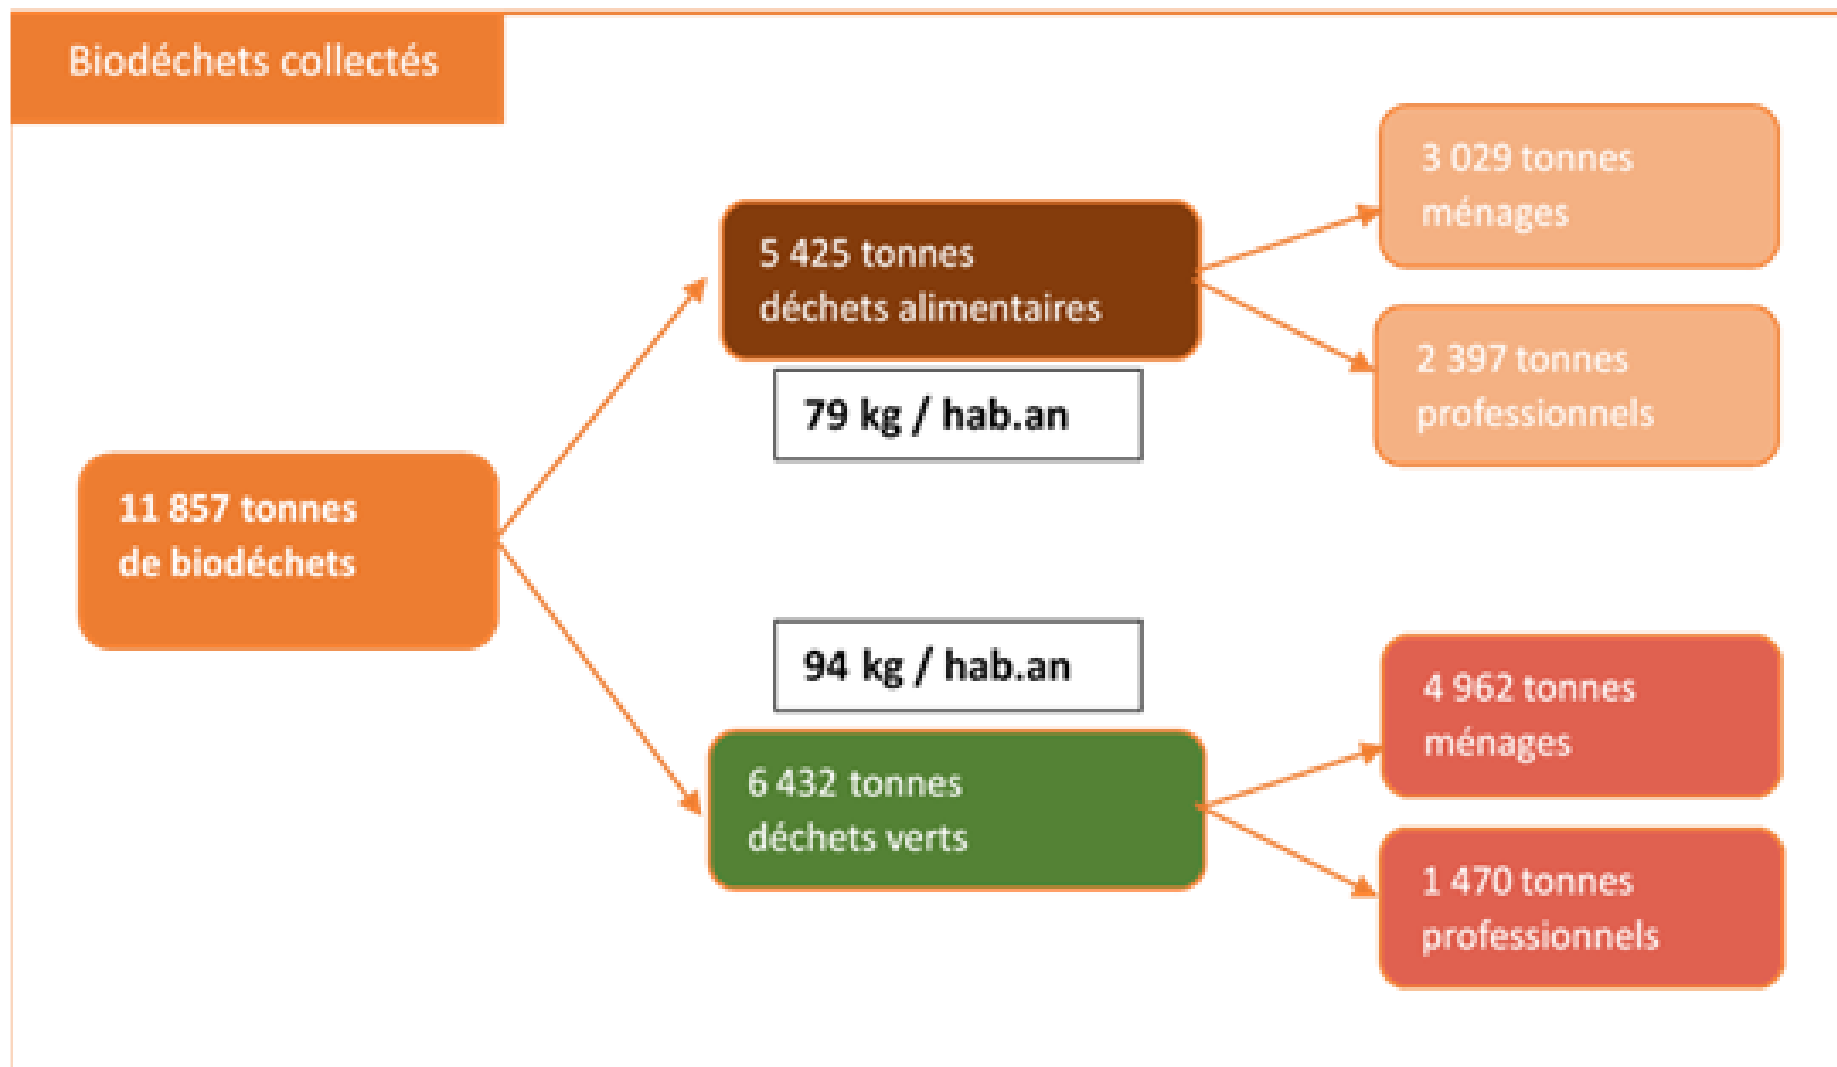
Biodéchets collectés

11 857 tonnes de biodéchets

5 425 tonnes déchets alimentaires

79 kg / hab.an

3 029 tonnes ménages

2 397 tonnes professionnels

94 kg / hab.an

6 432 tonnes déchets verts

4 962 tonnes ménages

1 470 tonnes professionnels